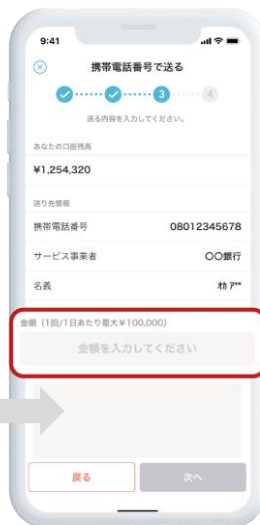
9:41

携帯電話番号で送る

3

4

送る内容を入力してください。

あなたの口座残高

¥1,254,320

送り先情報

携帯電話番号 08012345678

サービス事業者 ○○銀行

名義 ｶﾄ ｱ**

金額（1回/1日あたり最大¥100,000）

金額を入力してください

戻る

次へ